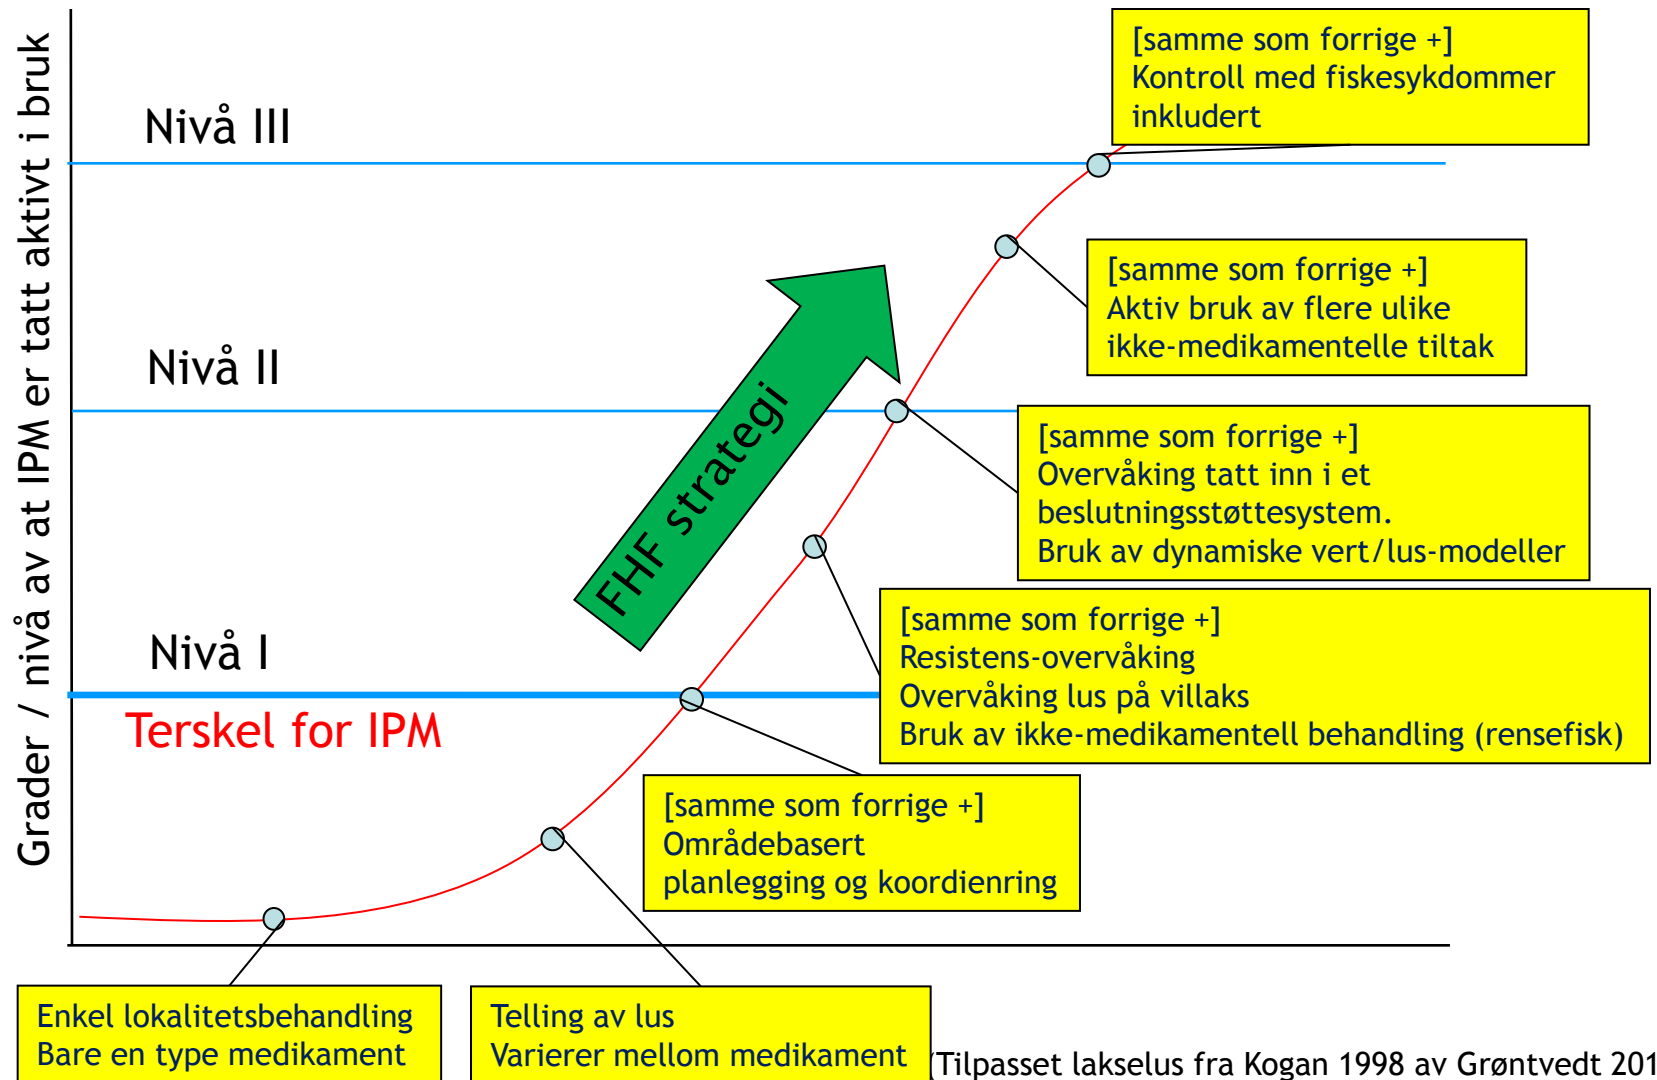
Grader / nivå av at IPM er tatt aktivt i bruk

[samme som forrige +]
Kontroll med fiskesykdommer inkludert

Nivå III

[samme som forrige +]
Aktiv bruk av flere ulike ikke-medikamentelle tiltak

Nivå II

FHF strategi

[samme som forrige +]
Overvåking tatt inn i et beslutningsstøttesystem.
Bruk av dynamiske vert/lus-modeller

[samme som forrige +]
Resistens-overvåking
Overvåking lus på villaks
Bruk av ikke-medikamentell behandling (rensefisk)

Nivå I

Terskel for IPM

[samme som forrige +]
Områdebasert planlegging og koordienring

Enkel lokalitetsbehandling
Bare en type medikament

Telling av lus
Varierer mellom medikament

(Tilpasset lakselus fra Kogan 1998 av Grøntvedt 201